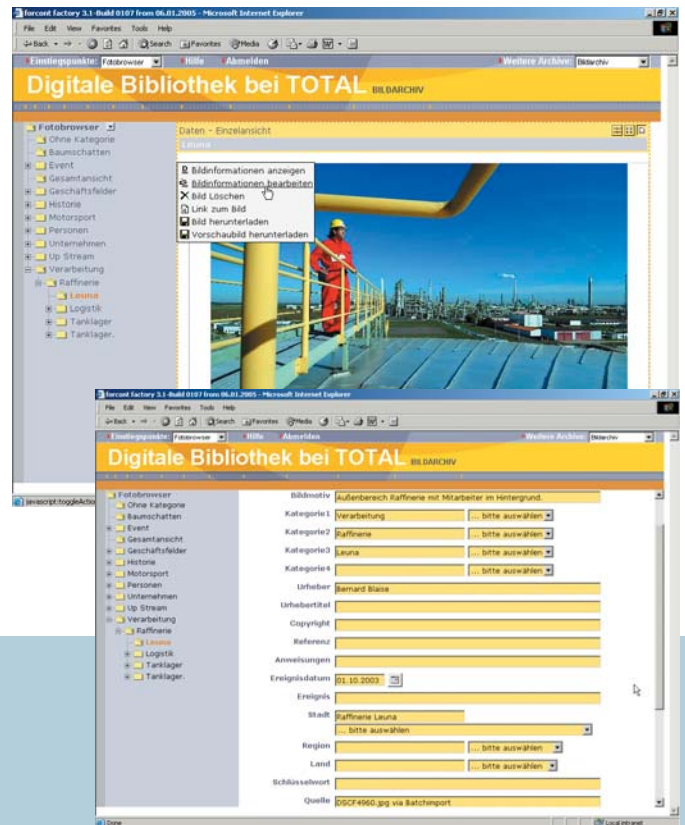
forcont factory 3.1-Build 0107 from 06.01.2005 - Microsoft Internet Explorer

File Edit View Favorites Tools Help

Back Search Favorites Media

Einstiegspunkte: Fotobrowser Hilfe Abmelden Weitere Archive: Bildarchiv

Digitale Bibliothek bei TOTAL BILDARCHIV

Fotobrowser
Ohne Kategorie
Baumschatten
Event
Gesamtansicht
Geschäftsfelder
Historie
Motorsport
Personen
Unternehmen
Up Stream
Verarbeitung
Raffinerie
Leuna
Logistik
Tanklager
Tanklager.

Daten - Einzelansicht
Leuna

Bildinformationen anzeigen
Bildinformationen bearbeiten
Bild Löschen
Link zum Bild
Bild herunterladen
Vorschaubild herunterladen

javascript:toggleAction

forcont factory 3.1-Build 0107 from 06.01.2005 - Microsoft Internet Explorer

File Edit View Favorites Tools Help

Back Search Favorites Media

Einstiegspunkte: Fotobrowser Hilfe Abmelden Weitere Archive: Bildarchiv

Digitale Bibliothek bei TOTAL BILDARCHIV

Fotobrowser
Ohne Kategorie
Baumschatten
Event
Gesamtansicht
Geschäftsfelder
Historie
Motorsport
Personen
Unternehmen
Up Stream
Verarbeitung
Raffinerie
Leuna
Logistik
Tanklager
Tanklager.

Bildmotiv Außenbereich Raffinerie mit Mitarbeiter im Hintergrund.
Kategorie1 Verarbeitung ... bitte auswählen
Kategorie2 Raffinerie ... bitte auswählen
Kategorie3 Leuna ... bitte auswählen
Kategorie4 ... bitte auswählen
Urheber Bernard Blaise
Urhebertitel
Copyright
Referenz
Anweisungen
Ereignisdatum 01.10.2003
Ereignis
Stadt Raffinerie Leuna
... bitte auswählen
Region ... bitte auswählen
Land ... bitte auswählen
Schlüsselwort
Quelle DSCF4960.jpg via Batchimport

Done Local intranet